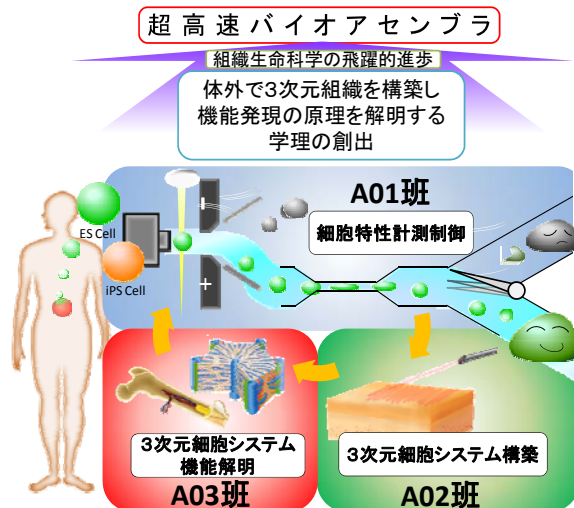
超高速バイオアセンブラ

組織生命科学の飛躍的進歩

体外で3次元組織を構築し
機能発現の原理を解明する
学理の創出

A01班

細胞特性計測制御

ES Cell

iPS Cell

−

+

3次元細胞システム
機能解明

A03班

3次元細胞システム構築

A02班